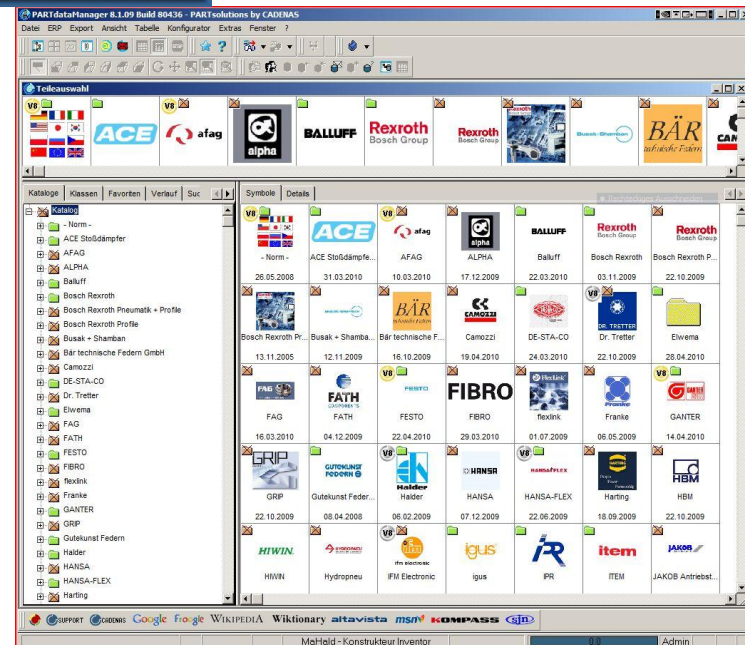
PARTdataManager 8.1.09 Build 80436 - PARTsolutions by CADENAS

Datei ERP Export Ansicht Tabelle Konfigurator Extras Fenster ?

Teileauswahl

V8 ACE V8 afag alpha BALLUFF Rexroth Bosch Group Rexroth Bosch Group Busak+Shamban BÄR technische Federn CAM

Kataloge Klassen Favoriten Verlauf Suc

Katalog
- Norm -
ACE Stoßdämpfer
AFAG
ALPHA
Balluff
Bosch Rexroth
Bosch Rexroth Pneumatik + Profile
Bosch Rexroth Profile
Busak + Shamban
Bär technische Federn GmbH
Camozzi
DE-STA-CO
Dr. Tretter
Elwema
FAG
FATH
FESTO
FIBRO
flexlink
Franke
GANTER
GRIP
Gutekunst Federn
Halder
HANSA
HANSA-FLEX
Harting

Symbole Details

| - Norm - 26.05.2008 | ACE Stoßdämpfe... 31.03.2010 | AFAG 10.03.2010 | ALPHA 17.12.2009 | Balluff 22.03.2010 | Bosch Rexroth 03.11.2009 | Bosch Rexroth P... 22.10.2009 |
|---|---|---|---|---|---|---|
| Bosch Rexroth Pr... 13.11.2005 | Busak + Shamba... 12.11.2009 | Bär technische F... 16.10.2009 | Camozzi 19.04.2010 | DE-STA-CO 24.03.2010 | Dr. Tretter 22.10.2009 | Elwema 28.04.2010 |
| FAG 16.03.2010 | FATH 04.12.2009 | FESTO 22.04.2010 | FIBRO 29.03.2010 | flexlink 01.07.2009 | Franke 06.05.2009 | GANTER 14.04.2010 |
| GRIP 22.10.2009 | Gutekunst Feder... 08.04.2008 | Halder 06.02.2009 | HANSA 07.12.2009 | HANSA-FLEX 22.06.2009 | Harting 18.09.2009 | HBM 22.10.2009 |
| HIWIN | Hydropneu | IFM Electronic | igus | IPR | ITEM | JAKOB Antriebst... |

SUPPORT CADENAS Google Froogle WIKIPEDIA Wiktionary altavista msn KOMPASS sfn

MaHald - Konstrukteur Inventor 0.0 Admin